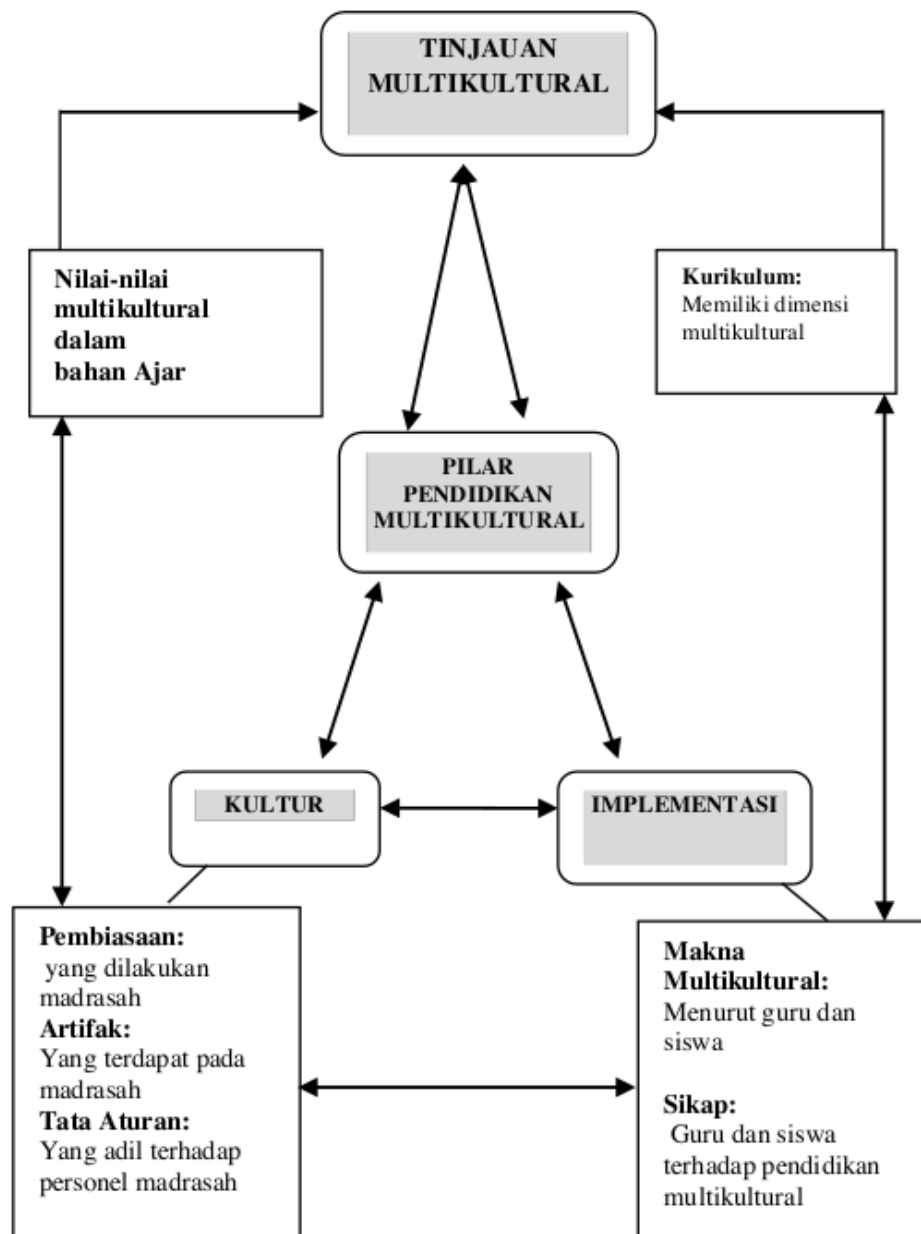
TINJAUAN MULTIKULTURAL

Nilai-nilai multikultural dalam bahan Ajar

Kurikulum: Memiliki dimensi multikultural

PILAR PENDIDIKAN MULTIKULTURAL

KULTUR

IMPLEMENTASI

Pembiasaan: yang dilakukan madrasah
Artifak: Yang terdapat pada madrasah
Tata Aturan: Yang adil terhadap personel madrasah

Makna Multikultural: Menurut guru dan siswa

Sikap: Guru dan siswa terhadap pendidikan multikultural